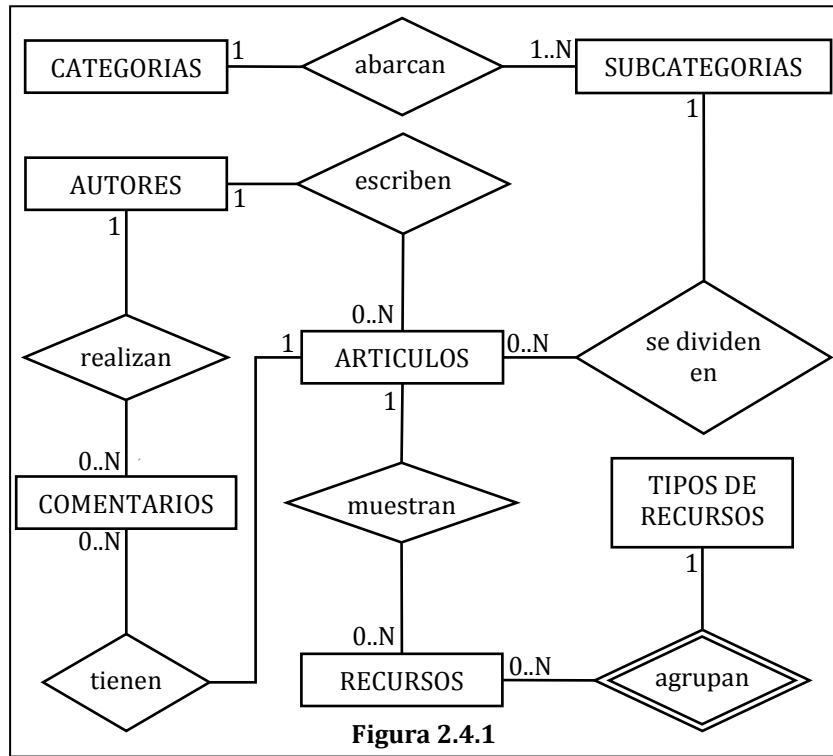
CATEGORIAS
1
abarcan
1..N
SUBCATEGORIAS
1

AUTORES
1
escriben
1

0..N
realizan
1
ARTICULOS
0..N
se dividen en
1

0..N
COMENTARIOS
0..N
muestran
TIPOS DE RECURSOS
1

0..N
tienen
RECURSOS
0..N
agrupan

Figura 2.4.1